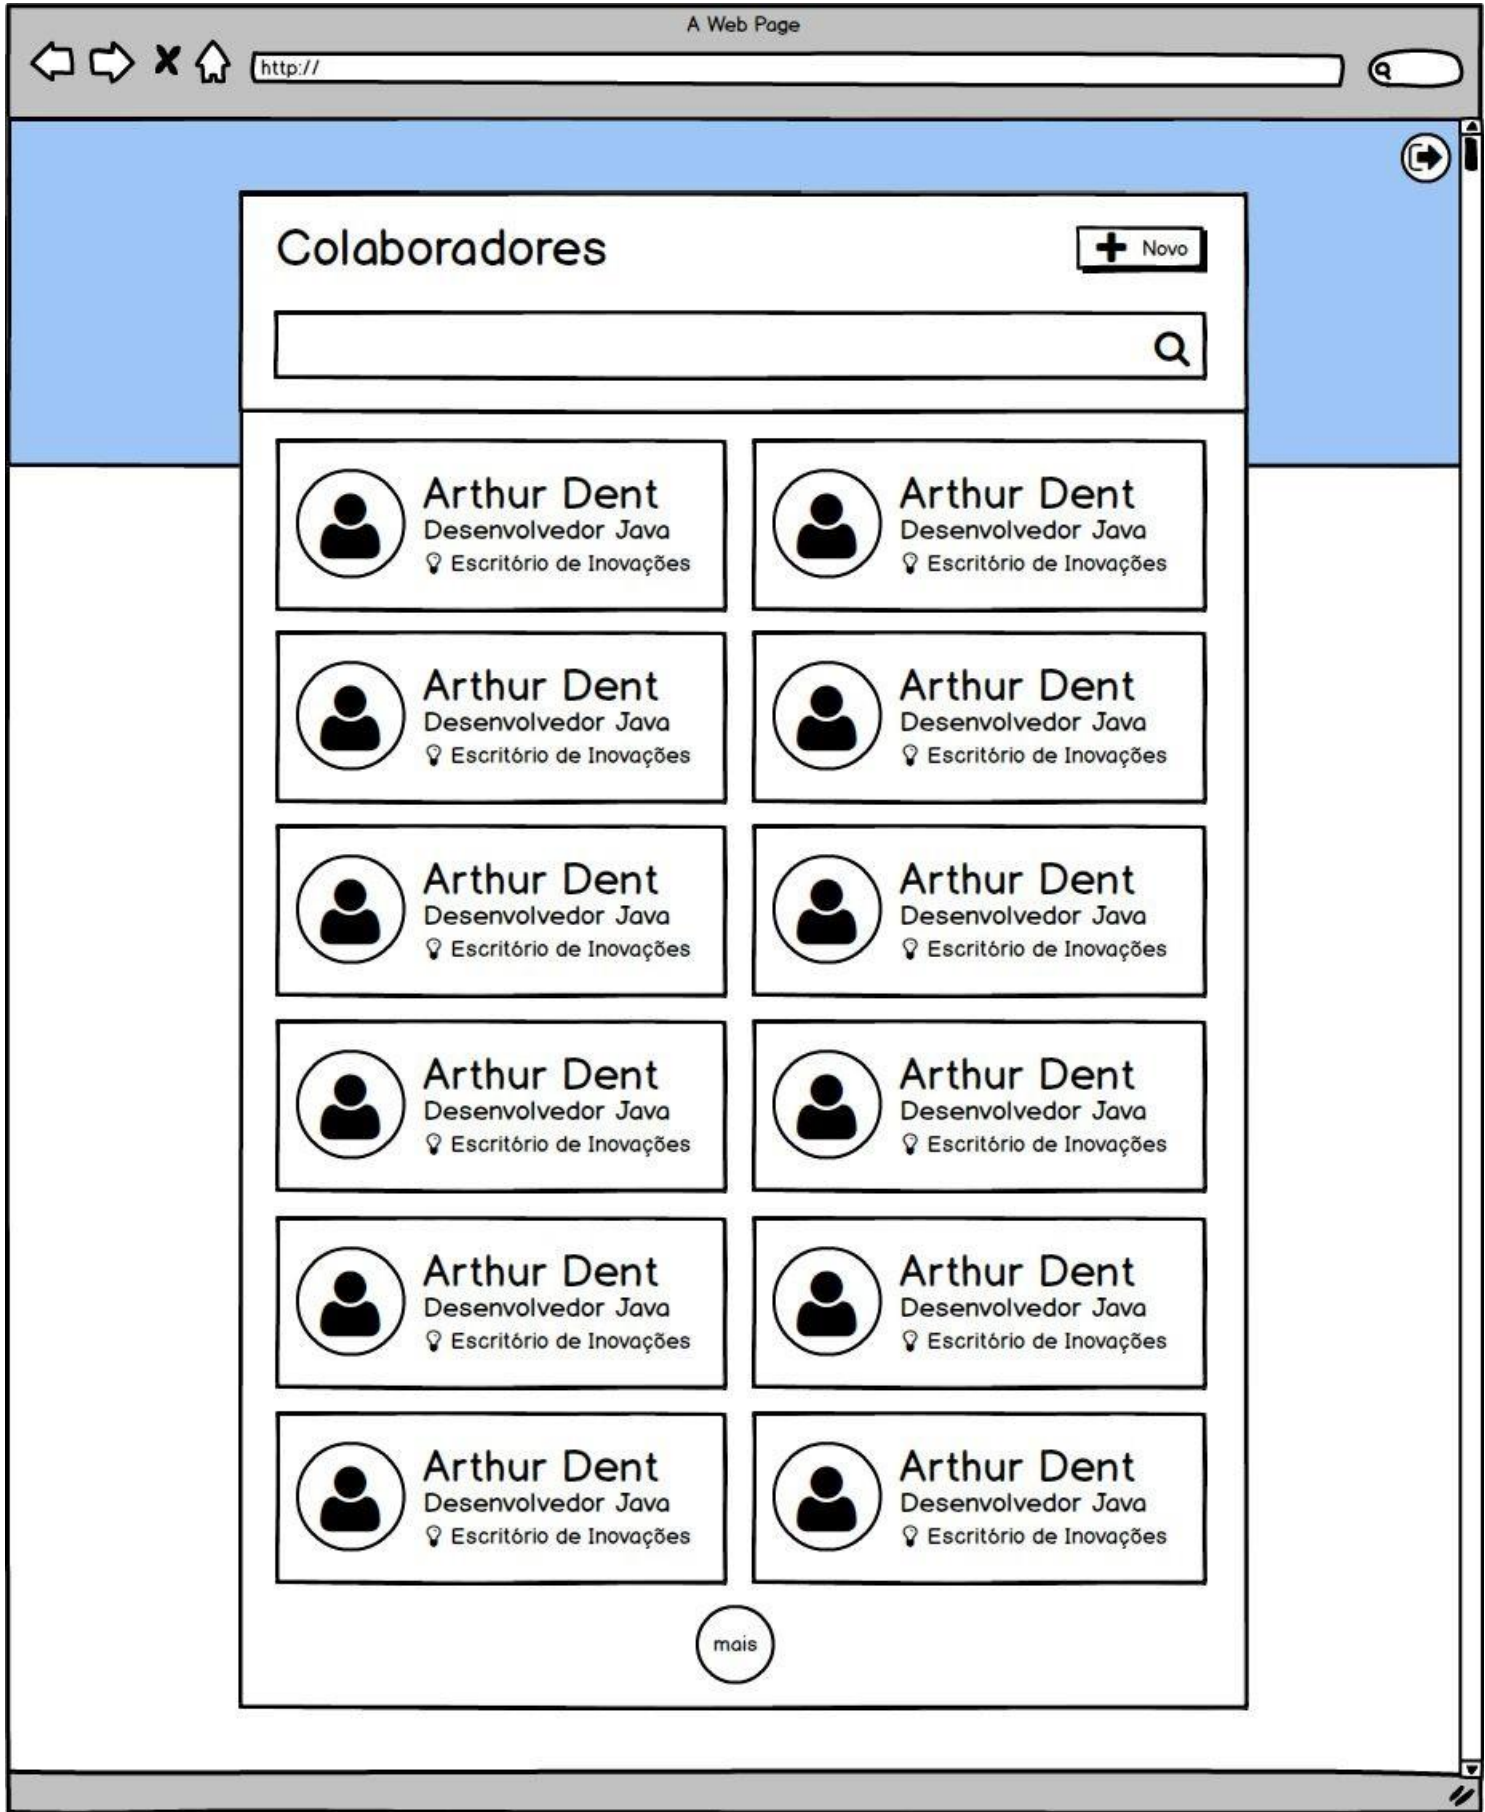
A Web Page

http://

Colaboradores

Novo

Arthur Dent
Desenvolvedor Java
Escritório de Inovações

Arthur Dent
Desenvolvedor Java
Escritório de Inovações

Arthur Dent
Desenvolvedor Java
Escritório de Inovações

Arthur Dent
Desenvolvedor Java
Escritório de Inovações

Arthur Dent
Desenvolvedor Java
Escritório de Inovações

Arthur Dent
Desenvolvedor Java
Escritório de Inovações

Arthur Dent
Desenvolvedor Java
Escritório de Inovações

Arthur Dent
Desenvolvedor Java
Escritório de Inovações

Arthur Dent
Desenvolvedor Java
Escritório de Inovações

Arthur Dent
Desenvolvedor Java
Escritório de Inovações

Arthur Dent
Desenvolvedor Java
Escritório de Inovações

Arthur Dent
Desenvolvedor Java
Escritório de Inovações

mais